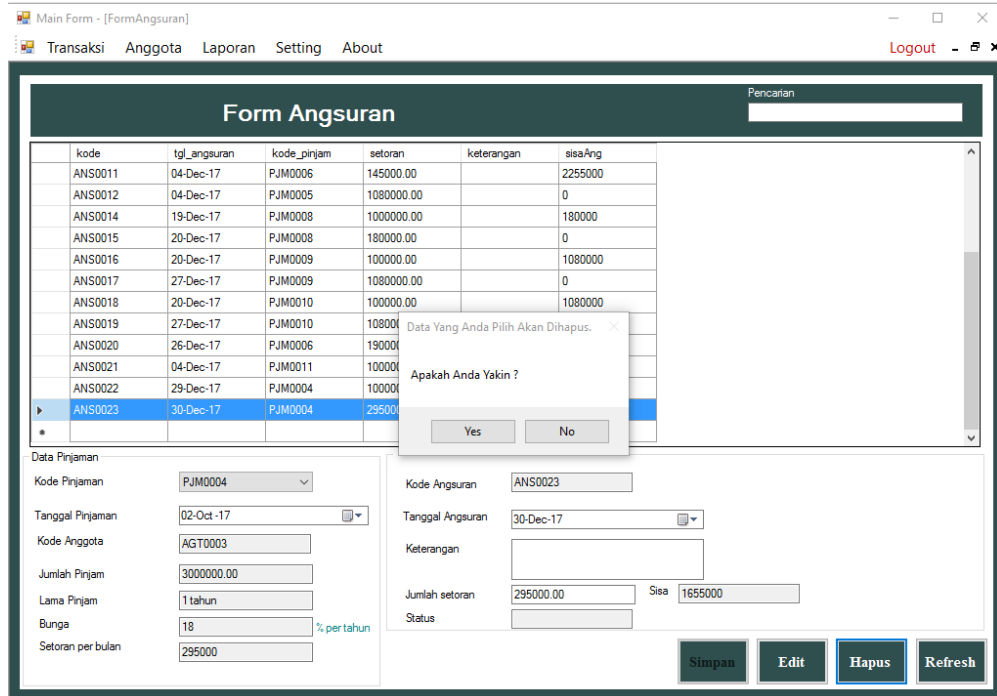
Main Form - [FormAngsuran]

Transaksi Anggota Laporan Setting About

Logout

Form Angsuran

Pencarian

| kode | tgl_angsuran | kode_pinjam | setoran | keterangan | sisaAng |
|---|---|---|---|---|---|
| ANS0011 | 04-Dec-17 | PJM0006 | 145000.00 | | 2255000 |
| ANS0012 | 04-Dec-17 | PJM0005 | 1080000.00 | | 0 |
| ANS0014 | 19-Dec-17 | PJM0008 | 1000000.00 | | 180000 |
| ANS0015 | 20-Dec-17 | PJM0008 | 180000.00 | | 0 |
| ANS0016 | 20-Dec-17 | PJM0009 | 100000.00 | | 1080000 |
| ANS0017 | 27-Dec-17 | PJM0009 | 1080000.00 | | 0 |
| ANS0018 | 20-Dec-17 | PJM0010 | 100000.00 | | 1080000 |
| ANS0019 | 27-Dec-17 | PJM0010 | 108000 | | |
| ANS0020 | 26-Dec-17 | PJM0006 | 190000 | | |
| ANS0021 | 04-Dec-17 | PJM0011 | 100000 | | |
| ANS0022 | 29-Dec-17 | PJM0004 | 100000 | | |
| ANS0023 | 30-Dec-17 | PJM0004 | 29500 | | |

Data Yang Anda Pilih Akan Dihapus.

Apakah Anda Yakin ?

Yes No

Data Pinjaman

Kode Pinjaman PJM0004

Tanggal Pinjaman 02-Oct-17

Kode Anggota AGT0003

Jumlah Pinjam 3000000.00

Lama Pinjam 1 tahun

Bunga 18 % per tahun

Setoran per bulan 295000

Kode Angsuran ANS0023

Tanggal Angsuran 30-Dec-17

Keterangan

Jumlah setoran 295000.00 Sisa 1655000

Status

Simpan Edit Hapus Refresh